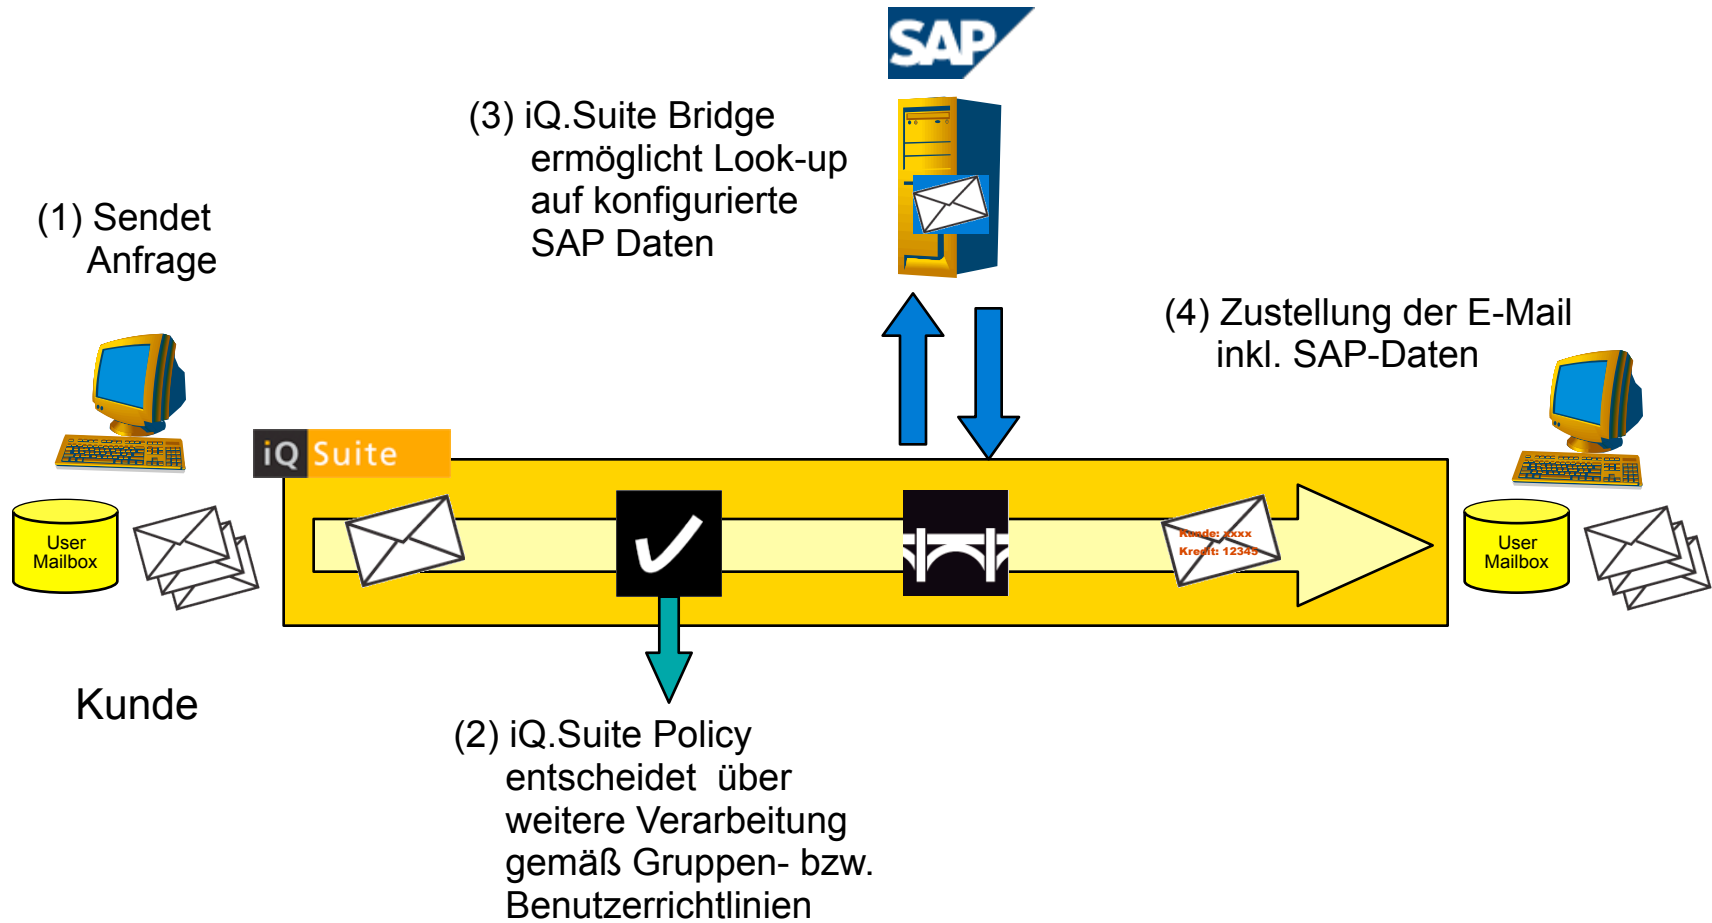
SAP

(3) iQ.Suite Bridge ermöglicht Look-up auf konfigurierte SAP Daten

(1) Sendet Anfrage

(4) Zustellung der E-Mail inkl. SAP-Daten

iQ Suite

User Mailbox

Kunde: xxxx
Kredit: 12345

User Mailbox

Kunde

(2) iQ.Suite Policy entscheidet über weitere Verarbeitung gemäß Gruppen- bzw. Benutzerrichtlinien